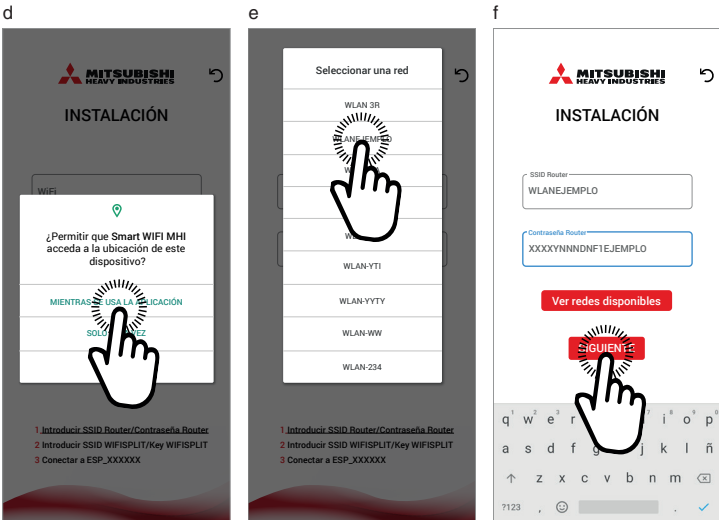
d

MITSUBISHI HEAVY INDUSTRIES

INSTALACIÓN

WiFi

¿Permitir que **Smart WIFI MHI** acceda a la ubicación de este dispositivo?

MIENTRAS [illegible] USA LA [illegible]LICACIÓN

SOLO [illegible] VEZ

1 Introducir SSID Router/Contraseña Router
2 Introducir SSID WIFISPLIT/Key WIFISPLIT
3 Conectar a ESP_XXXXXX

e

Seleccionar una red

WLAN 3R

WLANEJEMP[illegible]

W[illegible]

W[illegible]

WL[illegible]

WLAN-YTI

WLAN-YYTY

WLAN-WW

WLAN-234

1 Introducir SSID Router/Contraseña Router
2 Introducir SSID WIFISPLIT/Key WIFISPLIT
3 Conectar a ESP_XXXXXX

f

MITSUBISHI HEAVY INDUSTRIES

INSTALACIÓN

SSID Router
WLANEJEMPLO

Contraseña Router
XXXXYNNNDNF1EJEMPLO

Ver redes disponibles

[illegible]GUIENTE

q w e r t y u i o p
a s d f g h j k l ñ
z x c v b n m
?123 , .